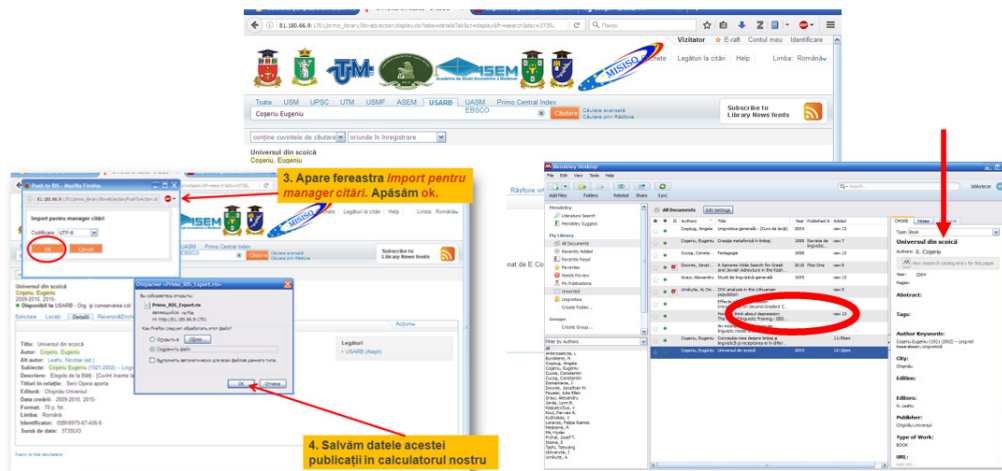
81.180.66.9/primo_library/libweb/action/display.do?tabs=detailsTab&ct=display&fn=search&doc=3735...

Vizitator E-raft Contul meu Identificare

Legături la citări | Help | Limba: Română

UTM ASEM MISISO

Toate USM UPSC UTM USMF ASEM USARB UASM Primo Central Index EBSCO

Coşeriu Eugeniu

Căutare

Căutare avansată
Căutare prin Răsfoire

Subscribe to Library News feeds

conține cuvintele de căutare | oriunde în înregistrare

Universul din scoică
Coşeriu, Eugeniu

3. Apare fereastra Import pentru manager citări. Apăsăm ok.

Push to RIS - Mozilla Firefox

Import pentru manager citări

Codificare UTF-8

OK Cancel

Legături la citări | Help | Limba: Română

Primo Central Index

Subscribe to Library News feeds

Universul din scoică
Coşeriu, Eugeniu
2009-2010, 2015-
Disponibil la USARB - Org. şi conservarea col

Solicitare Locaţii Detalii Recenzii&Etichete

Titlu: Universul din scoică
Autor: Coşeriu, Eugeniu
Alt autor: Leahu, Nicolae (ed.)
Subiecte: Coşeriu, Eugeniu (1921-2002) -- Lingvist
Descriere: Elegiile de la Edit. [Conţ. înainte la
Titlul în relaţie: Seni Opera aperta
Editura: Chişinău Universul
Data creării: 2009-2010, 2015-
Format: 70 p. fol.
Limba: Română
Identificator: ISBN9975-67-656-9
Sursă de date: 373SUD

Legături
USARB (Aleph)

Acțiune

Открытие «Primo_RIS_Export.ris»

Вы собираетесь открыть:
Primo_RIS_Export.ris
являющийся: ris File
из http://81.180.66.9

Как Firefox следует обработать этот файл?
Открыть в Обзор...
Сохранить файл
Выполнять автоматически для всех файлов данного типа.

OK Отмена

4. Salvăm datele acestei publicaţii în calculatorul nostru

Răsfoire

Mendeley Desktop

File Edit View Tools Help

Add Documents Folders Related Share Sync

All Documents Edit Settings

Mendeley
Literature Search
Mendeley Suggest

My Library
All Documents
Recently Added
Recently Read
Favorites
Needs Review
My Publications
Unsorted
Lingvistica
Create Folder...

Groups
Create Group...

Filter by Authors

Authors Title Year Published In Added

Coşeriu, Eugeniu Universul din scoică

Details Notes

Type: Book

Universul din scoică

Authors: E. Coşeriu

Year: 2004

Pages:

Abstract:

Tags:

Author Keywords:
Coşeriu Eugeniu (1921-2002) -- Lingvist

City:
Chişinău

Edition:

Editors:
N. Leahu

Publisher:
Chişinău Universul

Type of Work:
BOOK

URL: